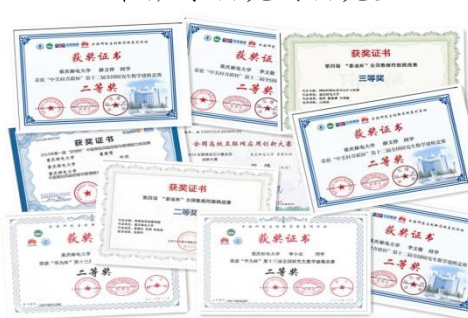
获奖证书
重庆邮电大学 同学
荣获"中关村青联杯"第十二届全国研究生数学建模竞赛
二等奖

重庆邮电大学 李文敏 同学
荣获"中关村青联杯"第十二届全国研究生数学建模竞赛
二等奖

获奖证书
第四届"泰迪杯"全国数据挖掘挑战赛
三等奖

获奖证书
全国高校互联网应用创新大赛

获奖证书
第四届"泰迪杯"全国数据挖掘挑战赛
二等奖

获奖证书
重庆邮电大学 同学
荣获"中关村青联杯"第十二届全国研究生数学建模竞赛
二等奖

获奖证书
重庆邮电大学 同学
荣获"华为杯"第十三届全国研究生数学建模竞赛
二等奖

获奖证书
重庆邮电大学 李小云 同学
荣获"华为杯"第十三届全国研究生数学建模竞赛
二等奖

获奖证书
重庆邮电大学 李文敏 同学
二等奖